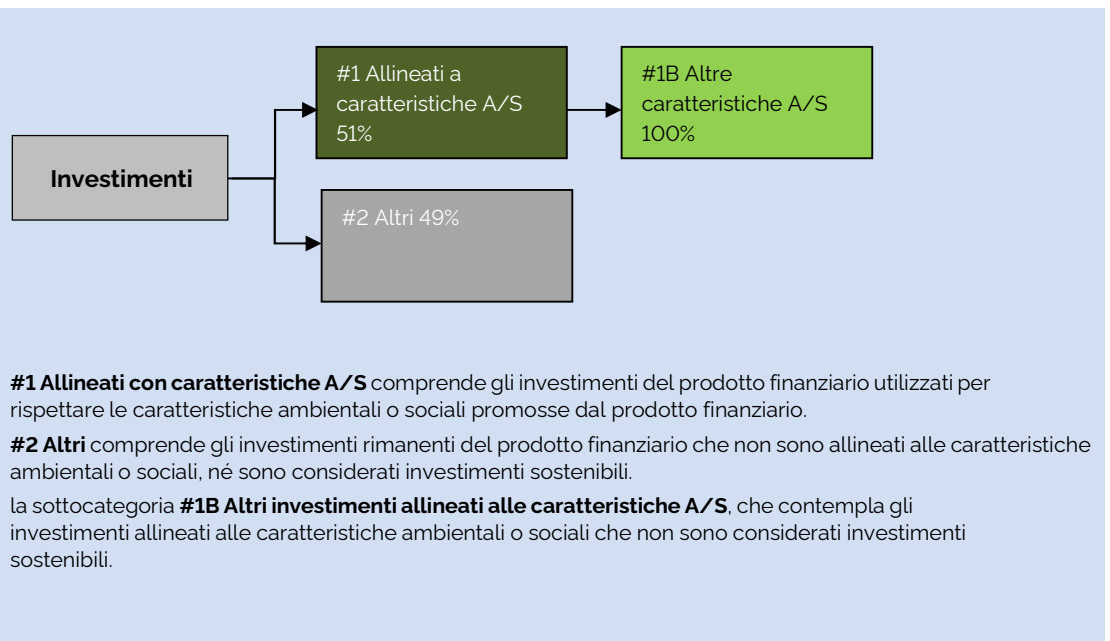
Investimenti

#1 Allineati a caratteristiche A/S 51%

#1B Altre caratteristiche A/S 100%

#2 Altri 49%

**#1 Allineati con caratteristiche A/S** comprende gli investimenti del prodotto finanziario utilizzati per rispettare le caratteristiche ambientali o sociali promosse dal prodotto finanziario.

**#2 Altri** comprende gli investimenti rimanenti del prodotto finanziario che non sono allineati alle caratteristiche ambientali o sociali, né sono considerati investimenti sostenibili.

la sottocategoria **#1B Altri investimenti allineati alle caratteristiche A/S**, che contempla gli investimenti allineati alle caratteristiche ambientali o sociali che non sono considerati investimenti sostenibili.